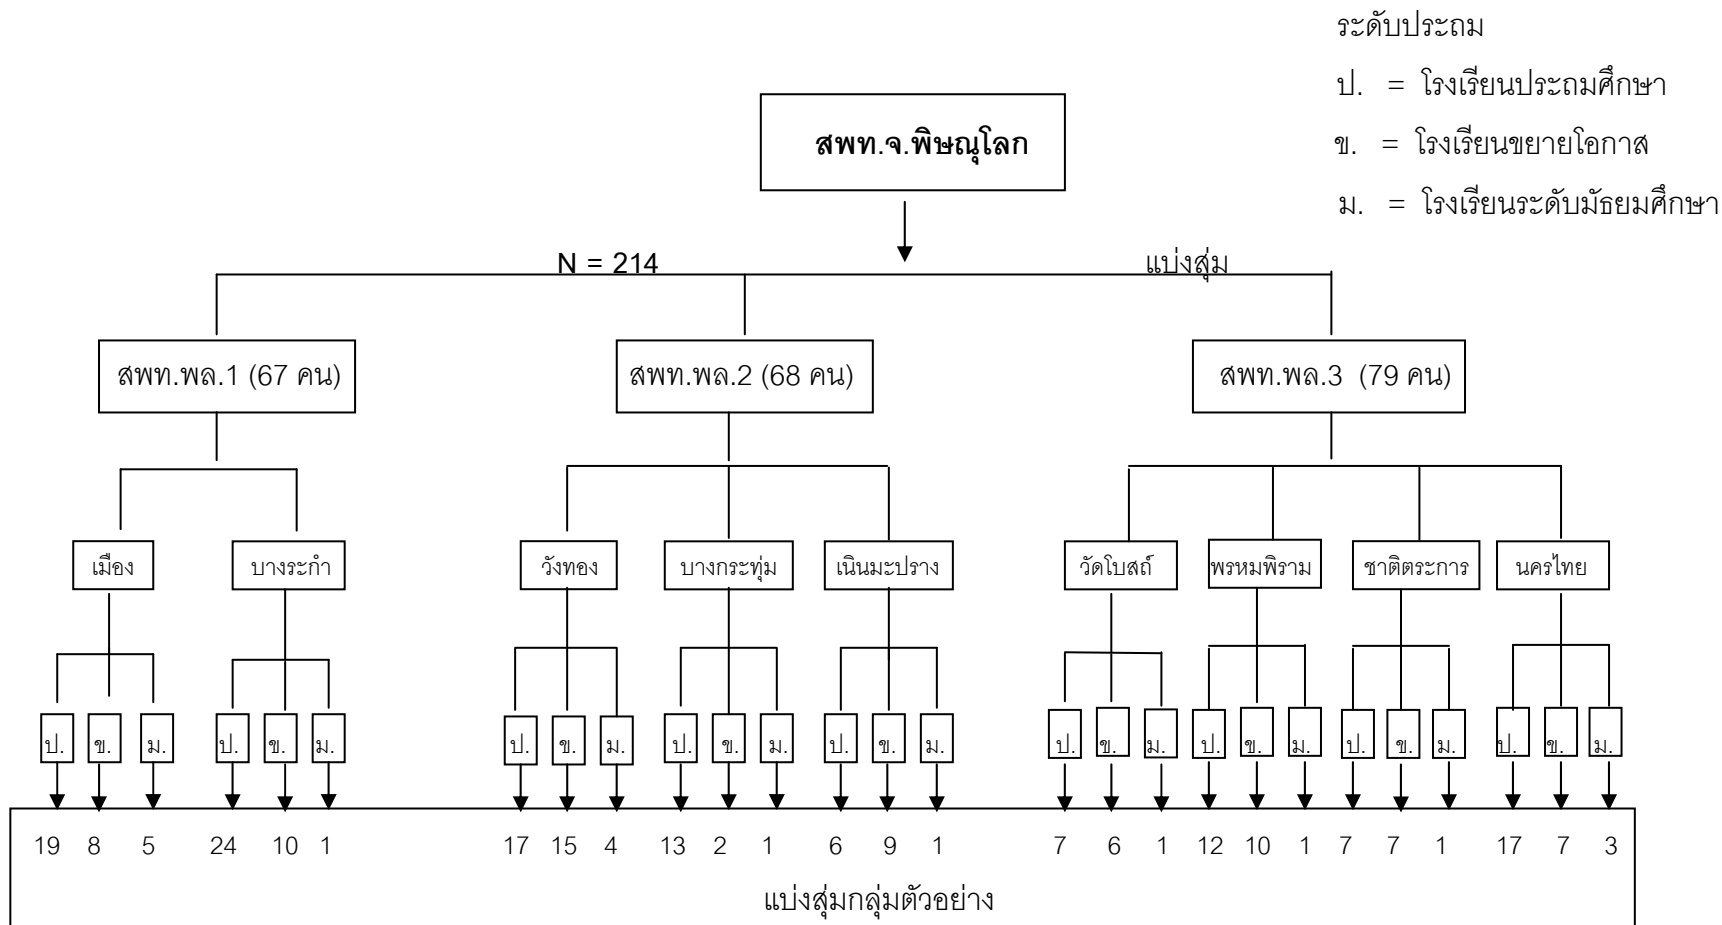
ระดับประถม

ป. = โรงเรียนประถมศึกษา

ข. = โรงเรียนขยายโอกาส

ม. = โรงเรียนระดับมัธยมศึกษา

สพท.จ.พิษณุโลก

N = 214

แบ่งสุ่ม

สพท.พล.1 (67 คน)

สพท.พล.2 (68 คน)

สพท.พล.3 (79 คน)

เมือง

บางระกำ

วังทอง

บางกระทุ่ม

เนินมะปราง

วัดโบสถ์

พรหมพิราม

ชาติตระการ

นครไทย

ป. ข. ม. ป. ข. ม. ป. ข. ม. ป. ข. ม. ป. ข. ม. ป. ข. ม. ป. ข. ม. ป. ข. ม. ป. ข. ม.

19 8 5 24 10 1 17 15 4 13 2 1 6 9 1 7 6 1 12 10 1 7 7 1 17 7 3

แบ่งสุ่มกลุ่มตัวอย่าง